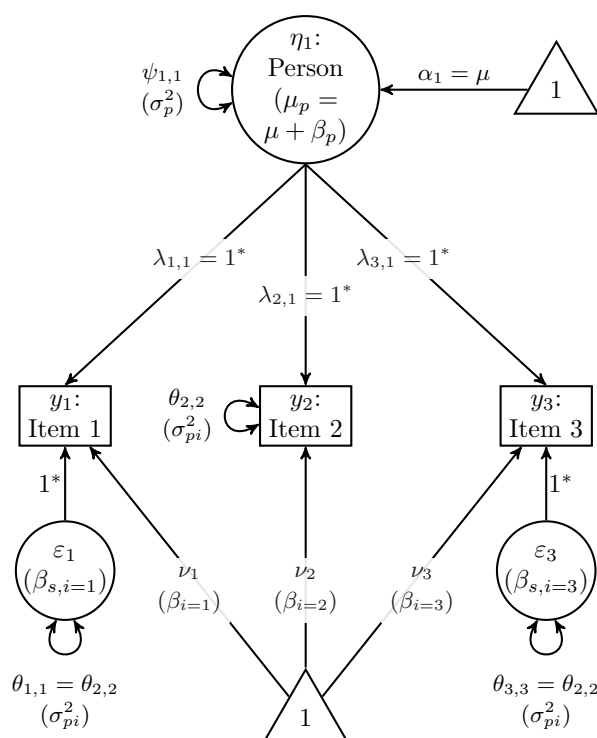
$\eta_1$: Person ($\mu_p = \mu + \beta_p$)

$\psi_{1,1}$ ($\sigma_p^2$)

$\alpha_1 = \mu$

1

$\lambda_{1,1} = 1^*$

$\lambda_{2,1} = 1^*$

$\lambda_{3,1} = 1^*$

$y_1$: Item 1

$\theta_{2,2}$ ($\sigma_{pi}^2$)

$y_2$: Item 2

$y_3$: Item 3

$1^*$

$1^*$

$\varepsilon_1$ ($\beta_{s,i=1}$)

$\nu_1$ ($\beta_{i=1}$)

$\nu_2$ ($\beta_{i=2}$)

$\nu_3$ ($\beta_{i=3}$)

$\varepsilon_3$ ($\beta_{s,i=3}$)

$\theta_{1,1} = \theta_{2,2}$ ($\sigma_{pi}^2$)

1

$\theta_{3,3} = \theta_{2,2}$ ($\sigma_{pi}^2$)